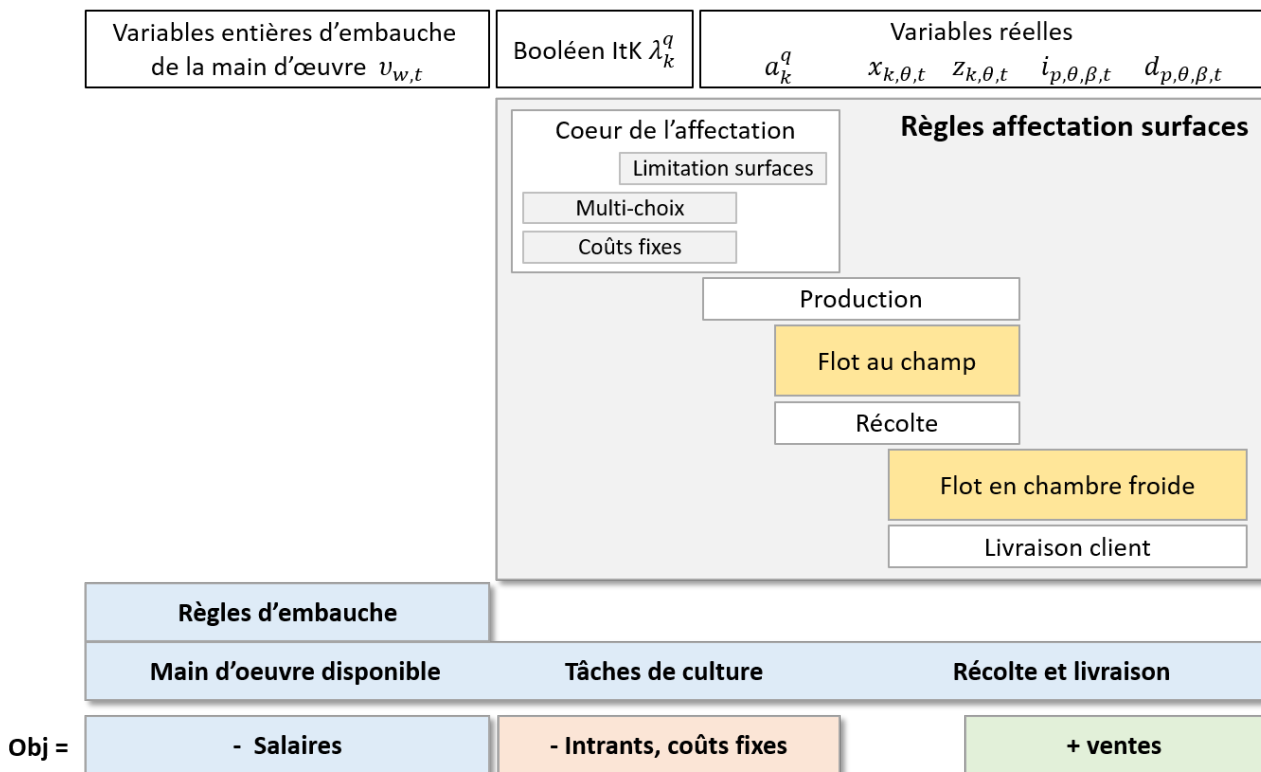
Variables entières d'embauche de la main d'œuvre $v_{w,t}$

Booléen ItK $\lambda_k^q$

Variables réelles
$a_k^q$ $x_{k,\theta,t}$ $z_{k,\theta,t}$ $i_{p,\theta,\beta,t}$ $d_{p,\theta,\beta,t}$

Coeur de l'affectation

Règles affectation surfaces

Limitation surfaces

Multi-choix

Coûts fixes

Production

Flot au champ

Récolte

Flot en chambre froide

Livraison client

Règles d'embauche

Main d'oeuvre disponible

Tâches de culture

Récolte et livraison

Obj =

- Salaires

- Intrants, coûts fixes

+ ventes